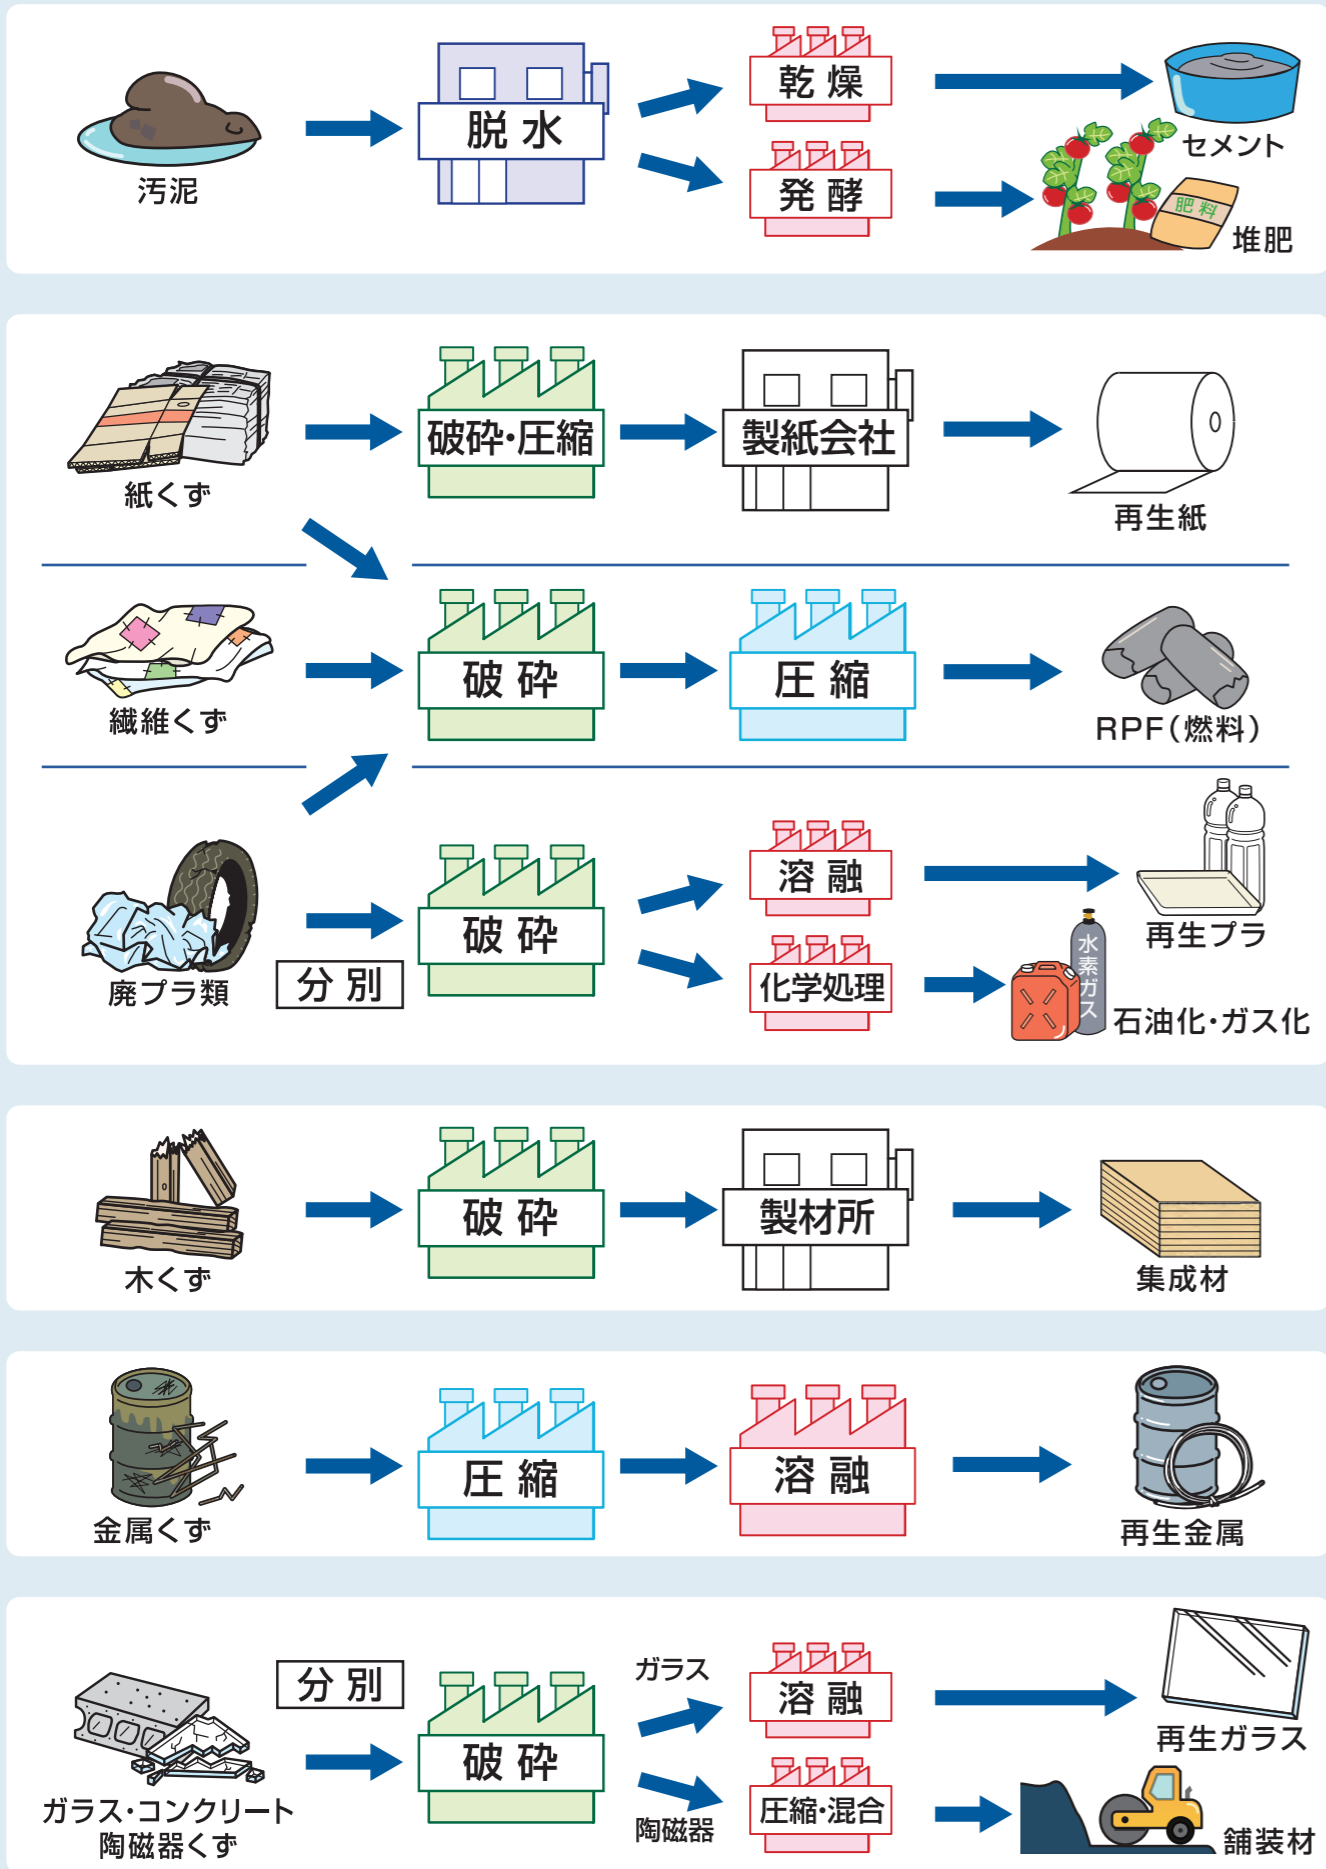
汚泥
脱水
乾燥
発酵
セメント
肥料
堆肥

紙くず
破砕・圧縮
製紙会社
再生紙

繊維くず
破砕
圧縮
RPF（燃料）

廃プラ類
分別
破砕
溶融
化学処理
再生プラ
水素ガス
石油化・ガス化

木くず
破砕
製材所
集成材

金属くず
圧縮
溶融
再生金属

分別
ガラス・コンクリート
陶磁器くず
破砕
ガラス
陶磁器
溶融
圧縮・混合
再生ガラス
舗装材